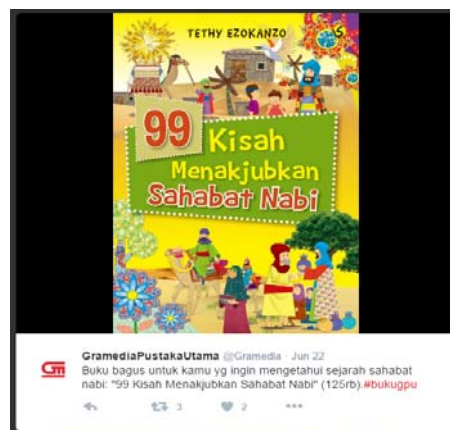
TETHY EZOKANZO

99 Kisah Menakjubkan Sahabat Nabi

GramediaPustakaUtama @Gramedia · Jun 22
Buku bagus untuk kamu yg ingin mengetahui sejarah sahabat nabi: "99 Kisah Menakjubkan Sahabat Nabi" (125rb). #bukugpu

3 2 •••